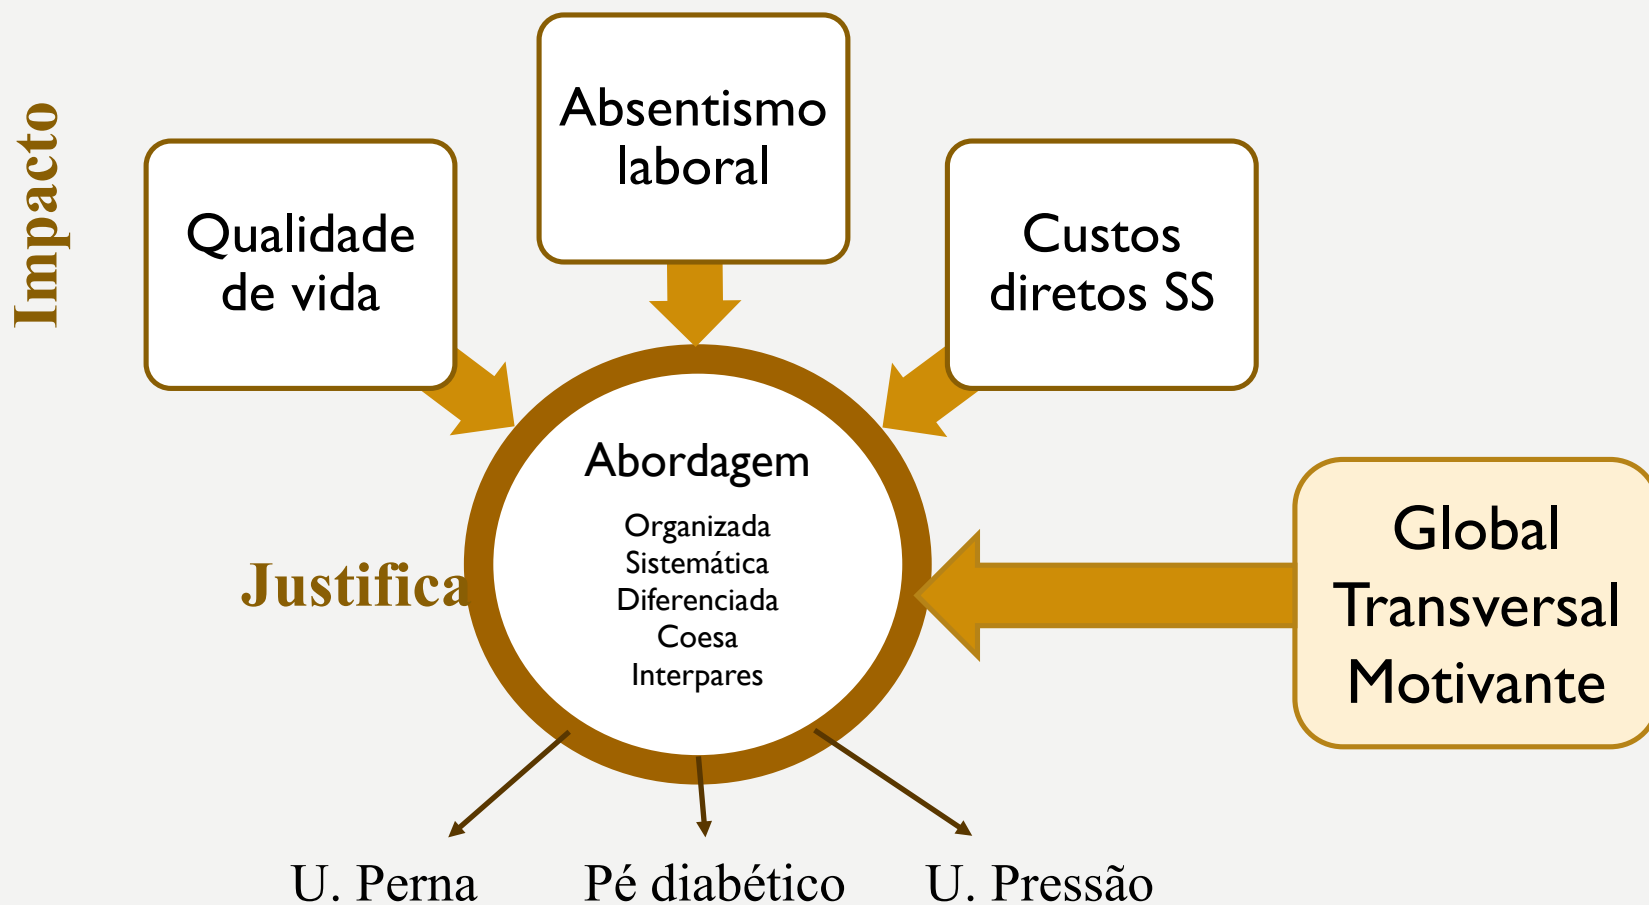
Impacto

Qualidade de vida

Absentismo laboral

Custos diretos SS

Justifica

Abordagem

Organizada
Sistemática
Diferenciada
Coesa
Interpares

Global
Transversal
Motivante

U. Perna

Pé diabético

U. Pressão